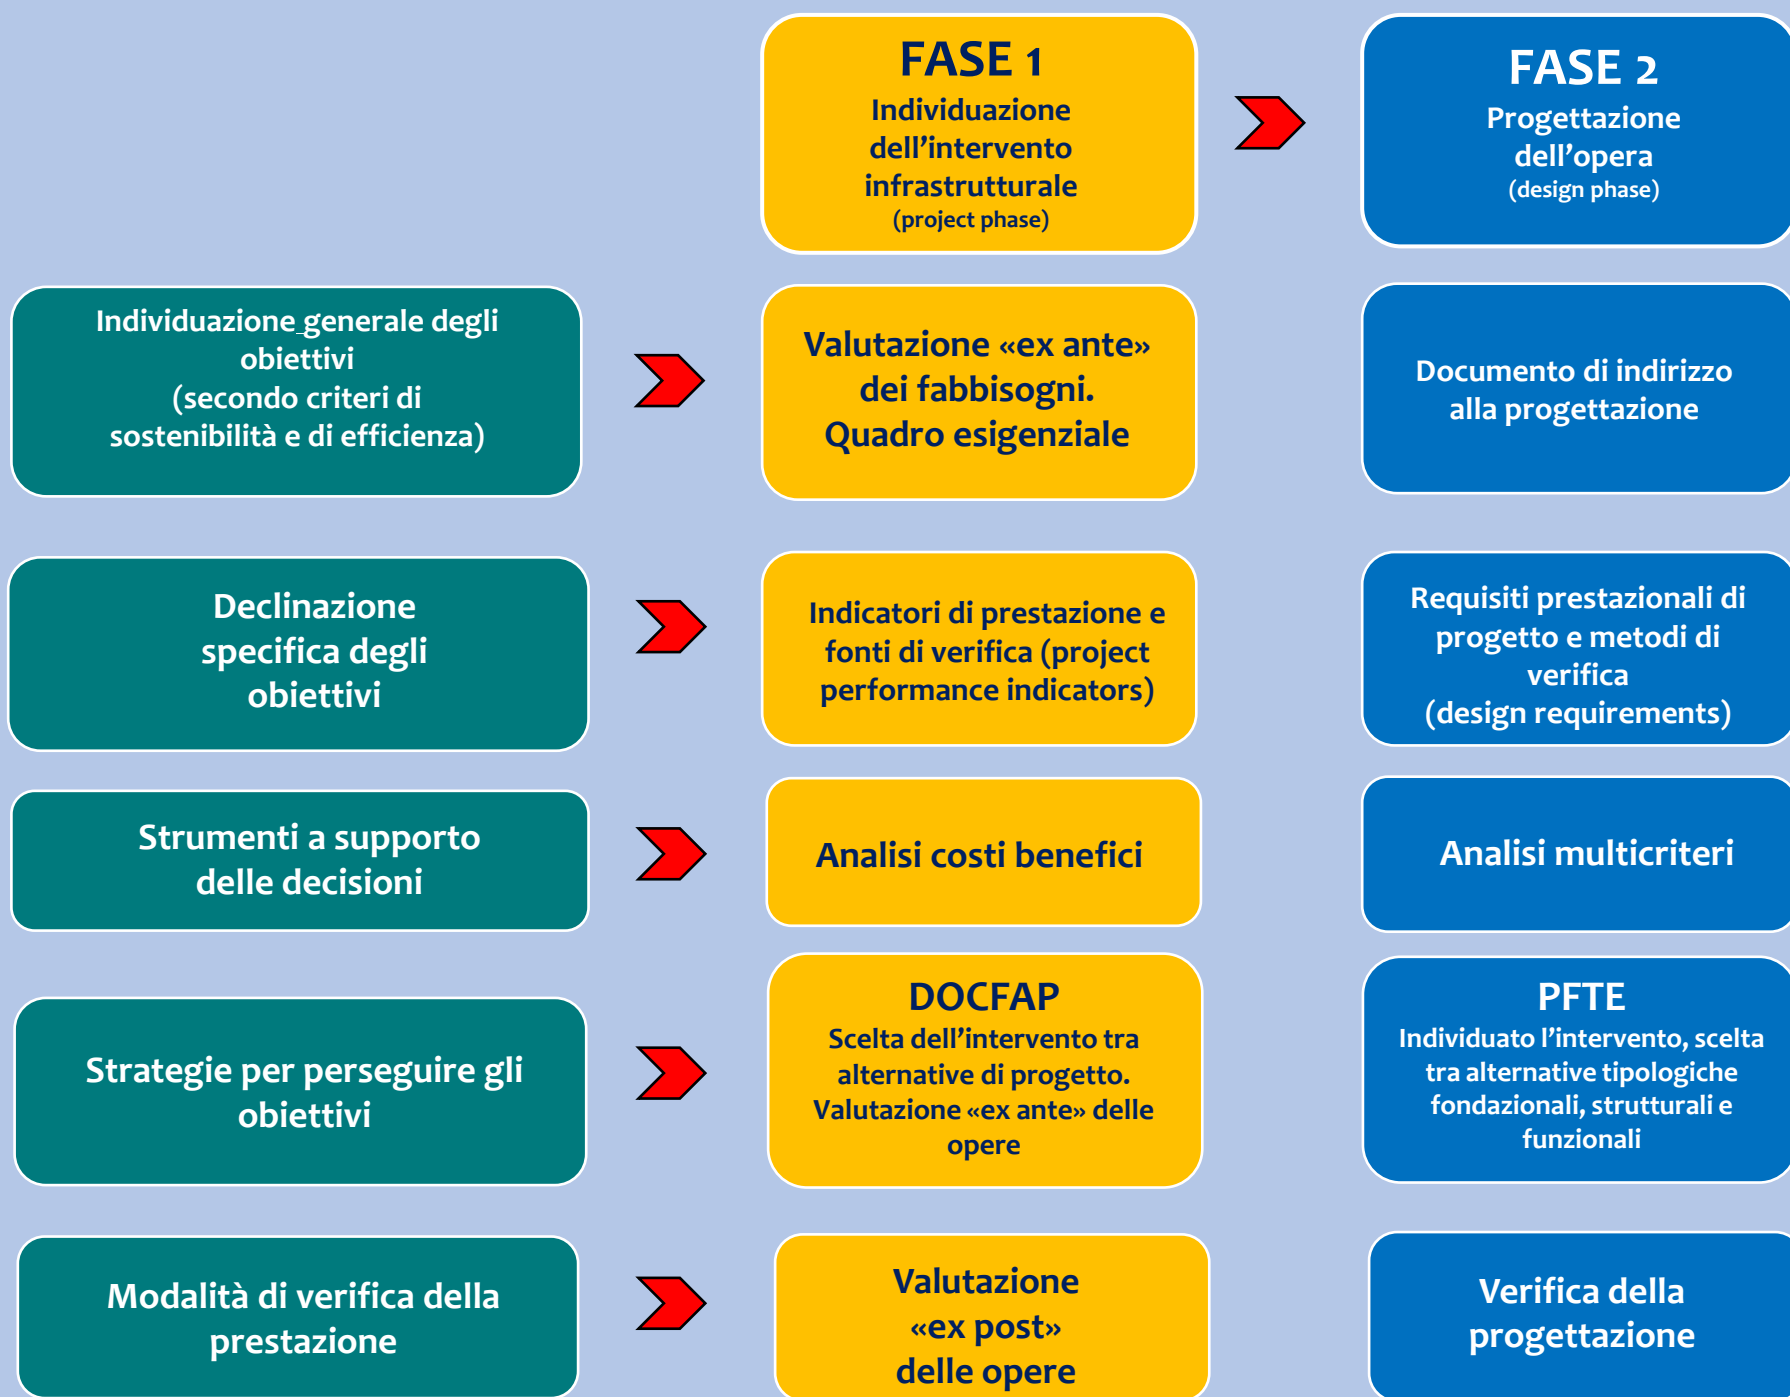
FASE 1
Individuazione dell'intervento infrastrutturale
(project phase)

FASE 2
Progettazione dell'opera
(design phase)

Individuazione generale degli obiettivi
(secondo criteri di sostenibilità e di efficienza)

Valutazione «ex ante» dei fabbisogni. Quadro esigenziale

Documento di indirizzo alla progettazione

Declinazione specifica degli obiettivi

Indicatori di prestazione e fonti di verifica (project performance indicators)

Requisiti prestazionali di progetto e metodi di verifica
(design requirements)

Strumenti a supporto delle decisioni

Analisi costi benefici

Analisi multicriteri

Strategie per perseguire gli obiettivi

DOCFAP
Scelta dell'intervento tra alternative di progetto. Valutazione «ex ante» delle opere

PFTE
Individuato l'intervento, scelta tra alternative tipologiche fondazionali, strutturali e funzionali

Modalità di verifica della prestazione

Valutazione «ex post» delle opere

Verifica della progettazione